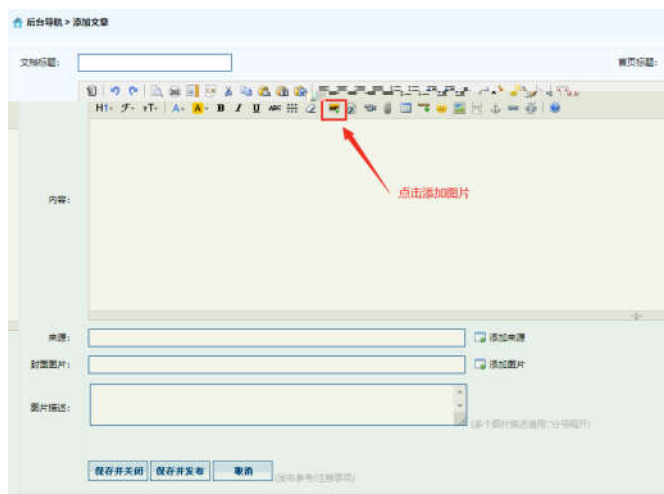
后台导航 > 添加文章

文档标题:

首页标题:

H1· 字· T· A· A· B I U ABC

内容:

点击添加图片

来源:

添加来源

封面图片:

添加图片

图片描述:

(多个图片描述请用"|"分号隔开)

保存并关闭 保存并发布 取消 (发布参考位置事项)